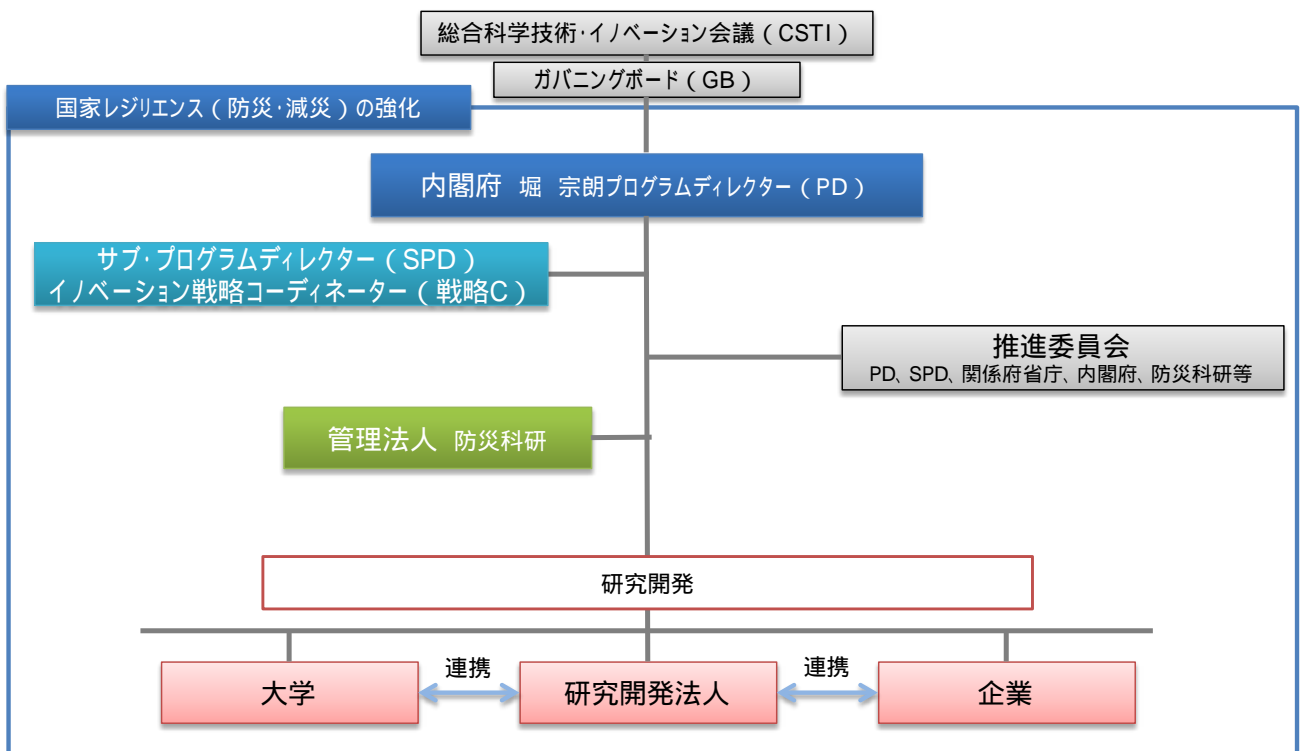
総合科学技術·イノベーション会議（CSTI）

ガバニングボード（GB）

国家レジリエンス（防災·減災）の強化

内閣府 堀 宗朗プログラムディレクター（PD）

サブ·プログラムディレクター（SPD）
イノベーション戦略コーディネーター（戦略C）

推進委員会
PD、SPD、関係府省庁、内閣府、防災科研等

管理法人 防災科研

研究開発

大学

連携

研究開発法人

連携

企業